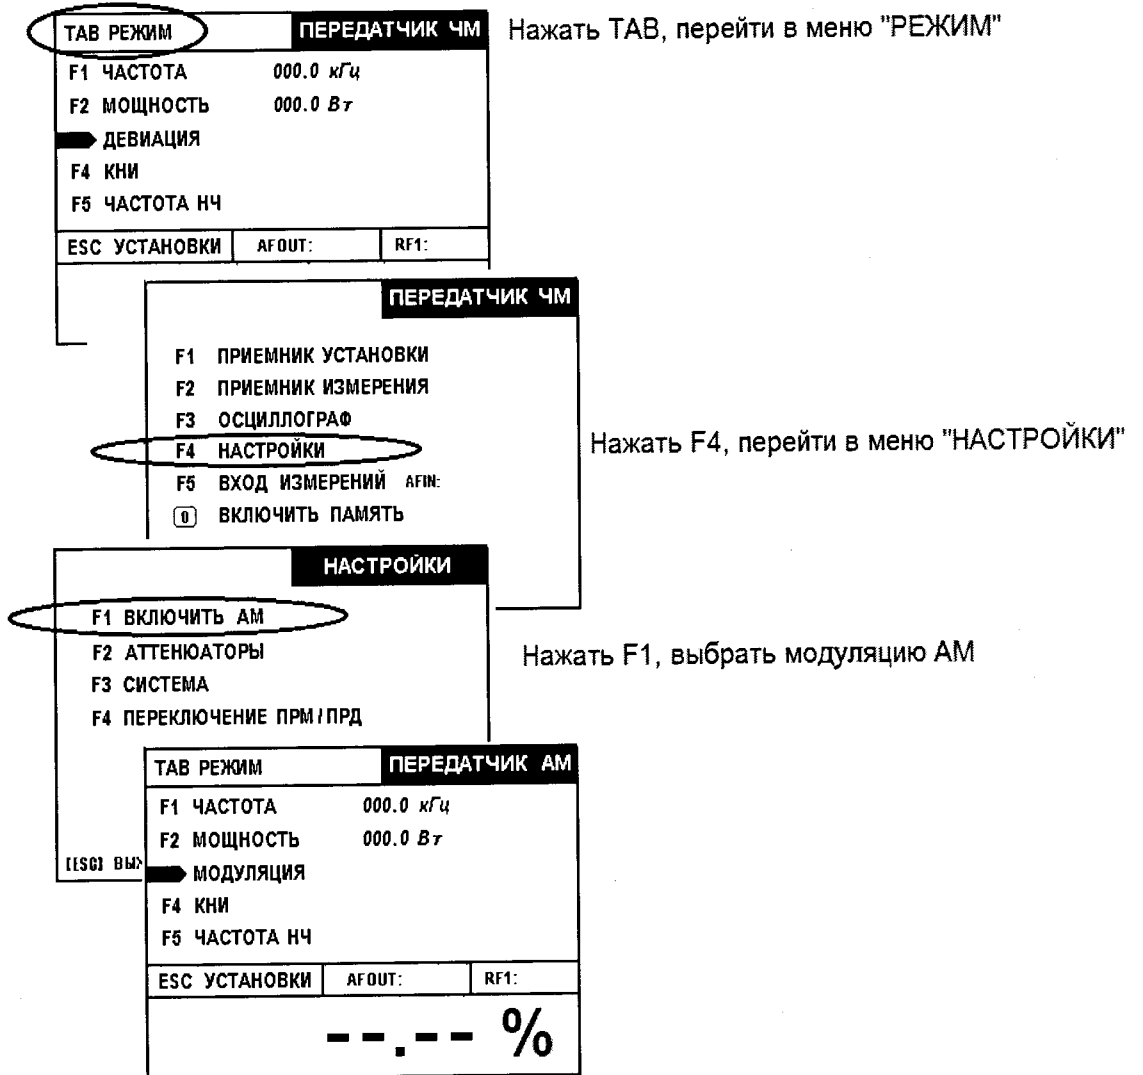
TAB РЕЖИМ

ПЕРЕДАТЧИК ЧМ

F1 ЧАСТОТА 000.0 кГц

F2 МОЩНОСТЬ 000.0 Вт

ДЕВИАЦИЯ

F4 КНИ

F5 ЧАСТОТА НЧ

ESC УСТАНОВКИ AFOUT: RF1:

Нажать TAB, перейти в меню "РЕЖИМ"

ПЕРЕДАТЧИК ЧМ

F1 ПРИЕМНИК УСТАНОВКИ

F2 ПРИЕМНИК ИЗМЕРЕНИЯ

F3 ОСЦИЛЛОГРАФ

F4 НАСТРОЙКИ

F5 ВХОД ИЗМЕРЕНИЙ AFIN:

0 ВКЛЮЧИТЬ ПАМЯТЬ

Нажать F4, перейти в меню "НАСТРОЙКИ"

НАСТРОЙКИ

F1 ВКЛЮЧИТЬ АМ

F2 АТТЕНЮАТОРЫ

F3 СИСТЕМА

F4 ПЕРЕКЛЮЧЕНИЕ ПРМ/ПРД

[ESC] ВЫ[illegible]

Нажать F1, выбрать модуляцию АМ

TAB РЕЖИМ

ПЕРЕДАТЧИК АМ

F1 ЧАСТОТА 000.0 кГц

F2 МОЩНОСТЬ 000.0 Вт

МОДУЛЯЦИЯ

F4 КНИ

F5 ЧАСТОТА НЧ

ESC УСТАНОВКИ AFOUT: RF1:

--.-- %